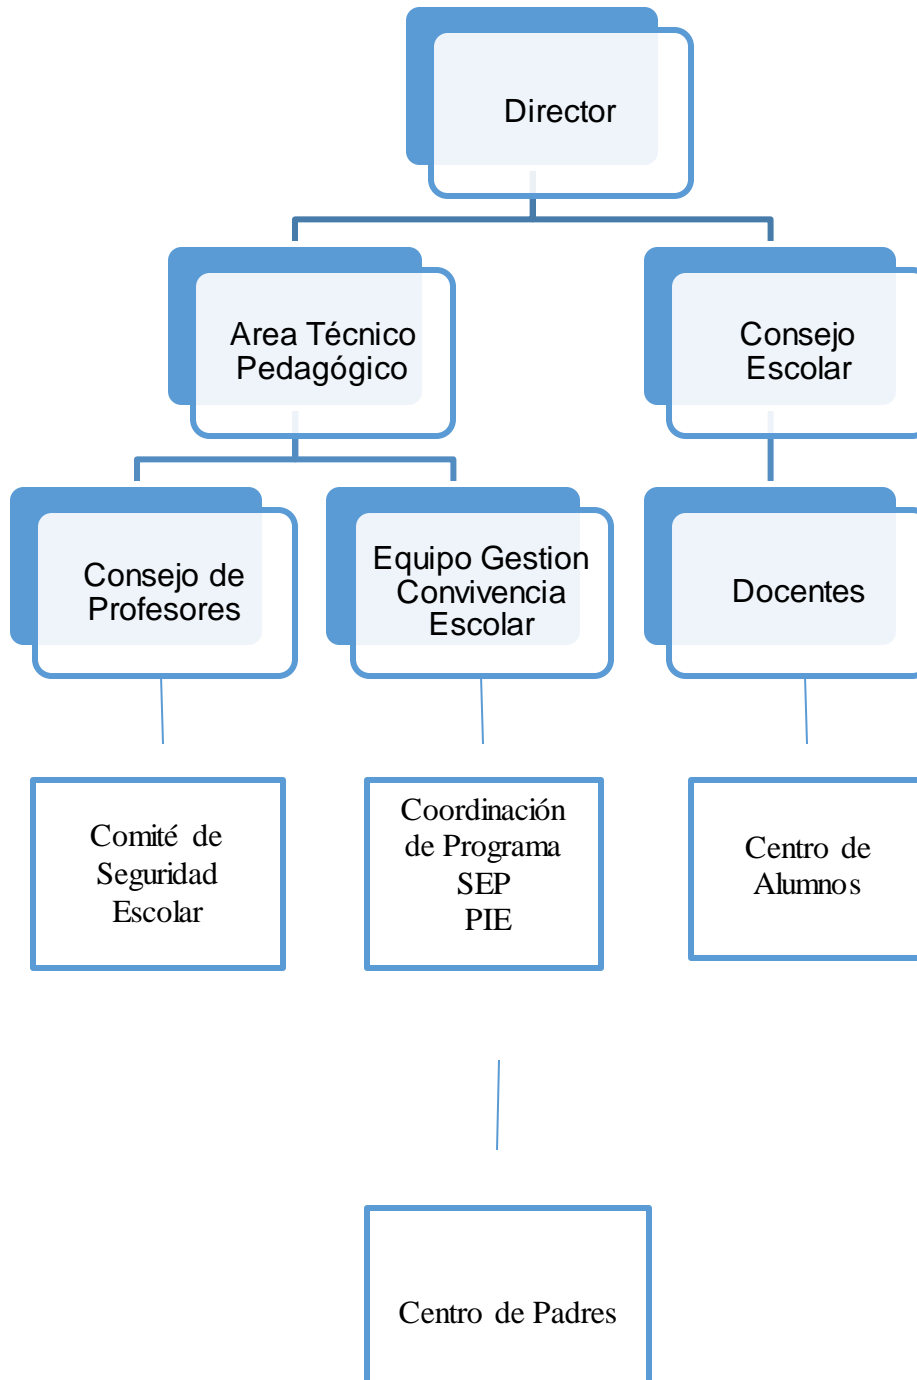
Director

Area Técnico Pedagógico

Consejo Escolar

Consejo de Profesores

Equipo Gestion Convivencia Escolar

Docentes

Comité de Seguridad Escolar

Coordinación de Programa SEP PIE

Centro de Alumnos

Centro de Padres